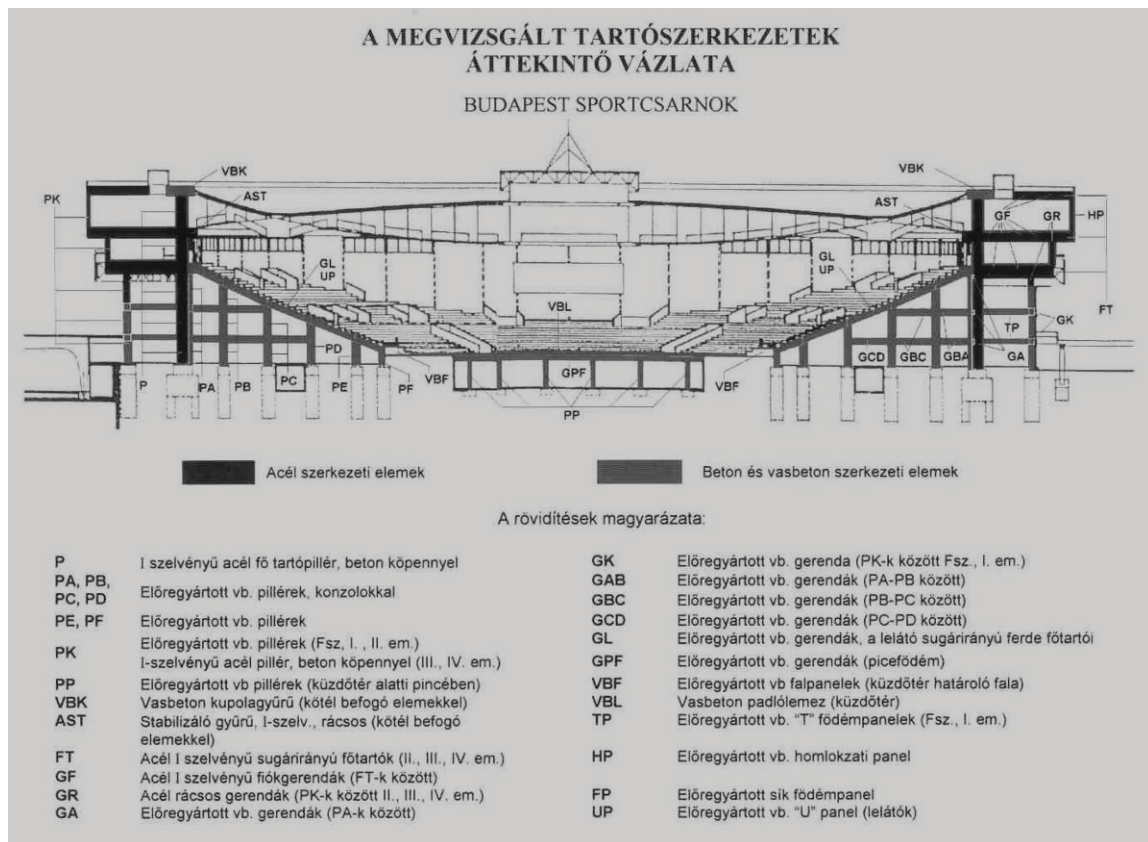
A MEGVIZSGÁLT TARTÓSZERKEZETEK ÁTTEKINTŐ VÁZLATA

BUDAPEST SPORTCSARNOK

VBK
PK
AST
GL
UP
VBL
PD
P
PA
PB
PC
PE
PF
VBF
GPF
PP
VBK
AST
GF
GR
HP
GL
UP
FT
TP
GK
GCD
GBC
GBA
GA
VBF

Acél szerkezeti elemek

Beton és vasbeton szerkezeti elemek

A rövidítések magyarázata:

| | |
|---|---|
| P | I szelvényű acél fő tartópillér, beton köpennyel |
| PA, PB, PC, PD | Előregyártott vb. pillérek, konzolokkal |
| PE, PF | Előregyártott vb. pillérek |
| PK | Előregyártott vb. pillérek (Fsz, I., II. em.) I-szelvényű acél pillér, beton köpennyel (III., IV. em.) |
| PP | Előregyártott vb pillérek (küzdőtér alatti pincében) |
| VBK | Vasbeton kupolagyűrű (kötél befogó elemekkel) |
| AST | Stabilizáló gyűrű, I-szelv., rácsos (kötél befogó elemekkel) |
| FT | Acél I szelvényű sugárirányú főtartók (II., III., IV. em.) |
| GF | Acél I szelvényű fiókgerendák (FT-k között) |
| GR | Acél rácsos gerendák (PK-k között II., III., IV. em.) |
| GA | Előregyártott vb. gerendák (PA-k között) |

| | |
|---|---|
| GK | Előregyártott vb. gerenda (PK-k között Fsz., I. em.) |
| GAB | Előregyártott vb. gerendák (PA-PB között) |
| GBC | Előregyártott vb. gerendák (PB-PC között) |
| GCD | Előregyártott vb. gerendák (PC-PD között) |
| GL | Előregyártott vb. gerendák, a lelátó sugárirányú ferde főtartói |
| GPF | Előregyártott vb. gerendák (picefödém) |
| VBF | Előregyártott vb falpanelek (küzdőtér határoló fala) |
| VBL | Vasbeton padlólemez (küzdőtér) |
| TP | Előregyártott vb. "T" födémpanelek (Fsz., I. em.) |
| HP | Előregyártott vb. homlokzati panel |
| FP | Előregyártott sík födémpanel |
| UP | Előregyártott vb. "U" panel (lelátók) |